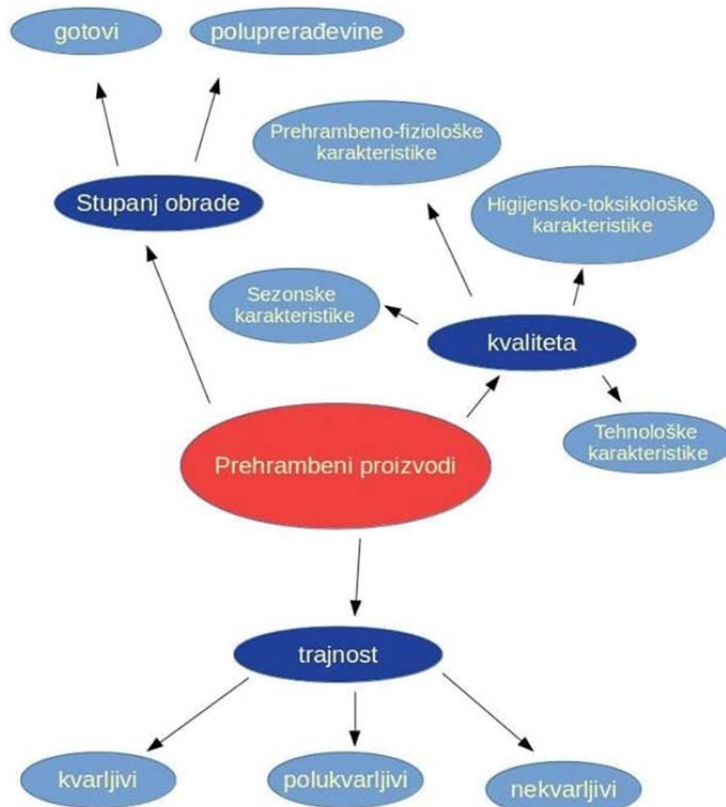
gotovi

polupreradevine

Prehrambeno-fiziološke karakteristike

Stupanj obrade

Higijensko-toksikološke karakteristike

Sezonske karakteristike

kvaliteta

Tehnološke karakteristike

Prehrambeni proizvodi

trajnost

kvarljivi

polukvarljivi

nekvarljivi